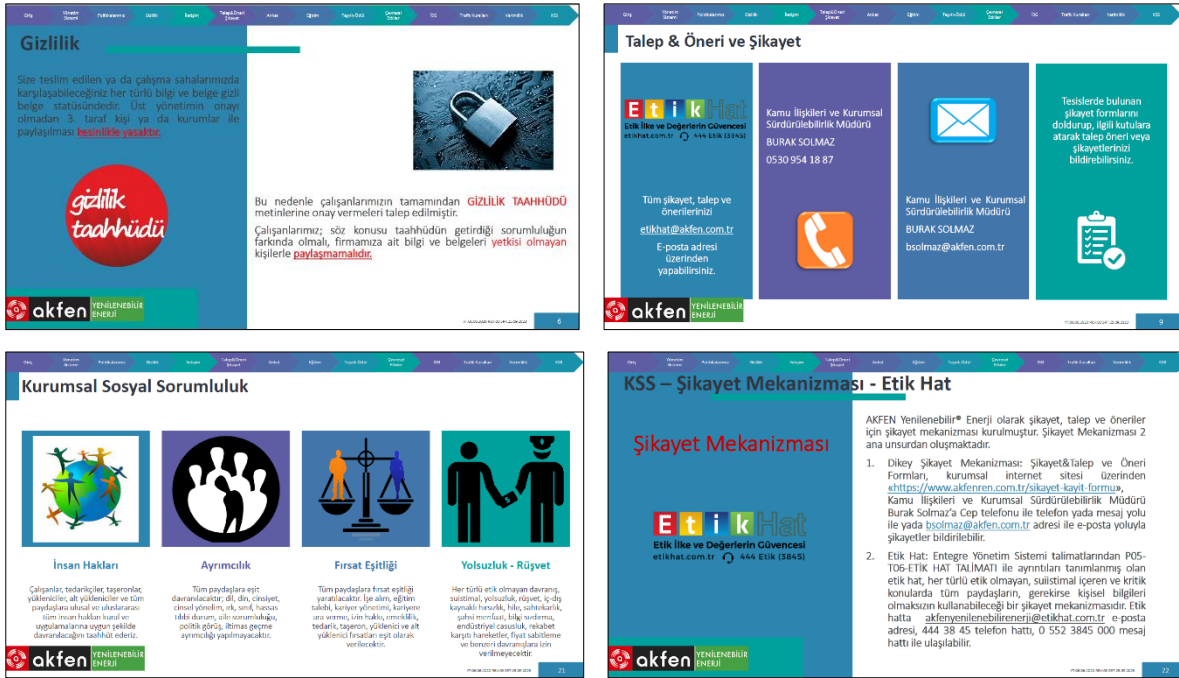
Giriş | Yönetim Sistemi | Politikalarımız | Gizlilik | İletişim | Talep&Öneri Şikayet | Anket | Eğitim | Teşvik Ödül | Çevresel Etkiler | İSG | Trafik Kuralları | Varlıklar | KSS

Gizlilik

Size teslim edilen ya da çalışma sahalarımızda karşılaşabileceğiniz her türlü bilgi ve belge gizli belge statüsündedir. Üst yönetimin onayı olmadan 3. taraf kişi ya da kurumlar ile paylaşılması kesinlikle yasaktır.

gizlilik taahhüdü

Bu nedenle çalışanlarımızın tamamından GİZLİLİK TAAHHÜDÜ metinlerine onay vermeleri talep edilmiştir.

Çalışanlarımız; söz konusu taahhüdün getirdiği sorumluluğun farkında olmalı, firmamıza ait bilgi ve belgeleri yetkisi olmayan kişilerle paylaşmamalıdır.

akfen YENİLENEBİLİR ENERJİ

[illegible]

6

Giriş | Yönetim Sistemi | Politikalarımız | Gizlilik | İletişim | Talep&Öneri Şikayet | Anket | Eğitim | Teşvik Ödül | Çevresel Etkiler | İSG | Trafik Kuralları | Varlıklar | KSS

Talep & Öneri ve Şikayet

EtikHat
Etik İlke ve Değerlerin Güvencesi
etikhat.com.tr 444 Etik (3845)

Tüm şikayet, talep ve önerilerinizi

etikhat@akfen.com.tr

E-posta adresi üzerinden yapabilirsiniz.

Kamu İlişkileri ve Kurumsal Sürdürülebilirlik Müdürü

BURAK SOLMAZ

0530 954 18 87

Kamu İlişkileri ve Kurumsal Sürdürülebilirlik Müdürü

BURAK SOLMAZ

bsolmaz@akfen.com.tr

Tesislerde bulunan şikayet formlarını doldurup, ilgili kutulara atarak talep öneri veya şikayetlerinizi bildirebilirsiniz.

akfen YENİLENEBİLİR ENERJİ

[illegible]

9

Giriş | Yönetim Sistemi | Politikalarımız | Gizlilik | İletişim | Talep&Öneri Şikayet | Anket | Eğitim | Teşvik Ödül | Çevresel Etkiler | İSG | Trafik Kuralları | Varlıklar | KSS

Kurumsal Sosyal Sorumluluk

İnsan Hakları

Çalışanlar, tedarikçiler, taşeronlar, yükleniciler, alt yüklenicilerle ve tüm paydaşlarla ulusal ve uluslararası tüm insan hakları kural ve uygulamalarına uygun şekilde davranılacağını taahhüt ederiz.

Ayrımcılık

Tüm paydaşlara eşit davranılacaktır; dil, din, cinsiyet, cinsel yönelim, ırk, sınıf, hassas tıbbi durum, aile sorumluluğu, politik görüş, iltimas geçme ayrımcılığı yapılmayacaktır.

Fırsat Eşitliği

Tüm paydaşlara fırsat eşitliği yaratılacaktır. İşe alım, eğitim talebi, kariyer yönetimi, kariyere ara verme, izin hakkı, emeklilik, tedarik, taşeron, yüklenici ve alt yüklenici fırsatları eşit olarak verilecektir.

Yolsuzluk - Rüşvet

Her türlü etik olmayan davranış, suistimal, yolsuzluk, rüşvet, iç-dış kaynaklı hırsızlık, hile, sahtekarlık, şahsi menfaat, bilgi sızdırma, endüstriyel casusluk, rekabet karşıtı hareketler, fiyat sabitleme ve benzeri davranışlara izin verilmeyecektir.

akfen YENİLENEBİLİR ENERJİ

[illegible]

21

Giriş | Yönetim Sistemi | Politikalarımız | Gizlilik | İletişim | Talep&Öneri Şikayet | Anket | Eğitim | Teşvik Ödül | Çevresel Etkiler | İSG | Trafik Kuralları | Varlıklar | KSS

KSS – Şikayet Mekanizması - Etik Hat

Şikayet Mekanizması

EtikHat
Etik İlke ve Değerlerin Güvencesi
etikhat.com.tr 444 Etik (3845)

AKFEN Yenilenebilir® Enerji olarak şikayet, talep ve öneriler için şikayet mekanizması kurulmuştur. Şikayet Mekanizması 2 ana unsurdan oluşmaktadır.

1. Dikey Şikayet Mekanizması: Şikayet&Talep ve Öneri Formları, kurumsal internet sitesi üzerinden «https://www.akfenren.com.tr/sikayet-kayit-formu», Kamu İlişkileri ve Kurumsal Sürdürülebilirlik Müdürü Burak Solmaz'a Cep telefonu ile telefon yada mesaj yolu ile yada bsolmaz@akfen.com.tr adresi ile e-posta yoluyla şikayetler bildirilebilir.

2. Etik Hat: Entegre Yönetim Sistemi talimatlarından P05-T06-ETİK HAT TALİMATI ile ayrıntıları tanımlanmış olan etik hat, her türlü etik olmayan, suistimal içeren ve kritik konularda tüm paydaşların, gerekirse kişisel bilgileri olmaksızın kullanabileceği bir şikayet mekanizmasıdır. Etik hatta akfenyenilebilirenerji@etikhat.com.tr e-posta adresi, 444 38 45 telefon hattı, 0 552 3845 000 mesaj hattı ile ulaşılabilir.

akfen YENİLENEBİLİR ENERJİ

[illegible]

22